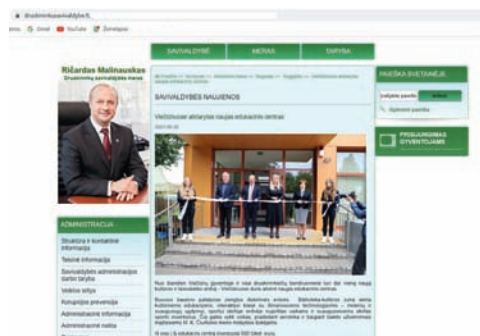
druskininkusavivaldybe.lt

Gmail YouTube Žemėlapiai

SAVIVALDYBĖ MERAS TARYBA

Ričardas Malinauskas
Druskininkų savivaldybės meras

PAIEŠKA SVETAINĖJE

Įveskite paieškos

Išplėstinė paieška

PRISIJUNGIMAS GYVENTOJAMS

SAVIVALDYBĖS NAUJIENOS

Viečiūnuose atidaryta nauja edukacinė erdvė

ADMINISTRACIJA

Struktūra ir kontaktinė informacija

Teisinė informacija

Savivaldybės administracijos darbo taryba

Veiklos sritys

Korupcijos prevencija

Administracinė informacija

Administracinė našta

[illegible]